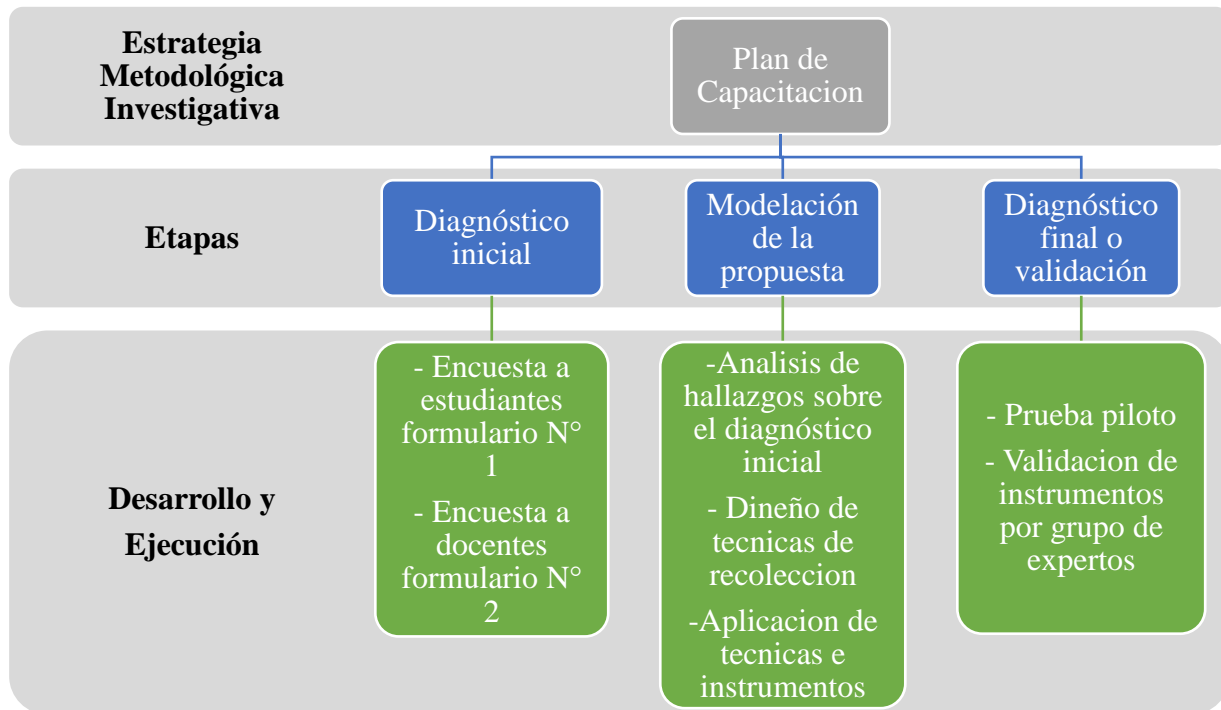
Estrategia Metodológica Investigativa

Plan de Capacitacion

Etapas

Diagnóstico inicial

Modelación de la propuesta

Diagnóstico final o validación

Desarrollo y Ejecución

- Encuesta a estudiantes formulario N° 1

- Encuesta a docentes formulario N° 2

-Analisis de hallazgos sobre el diagnóstico inicial

- Dineño de tecnicas de recoleccion

-Aplicacion de tecnicas e instrumentos

- Prueba piloto

- Validacion de instrumentos por grupo de expertos